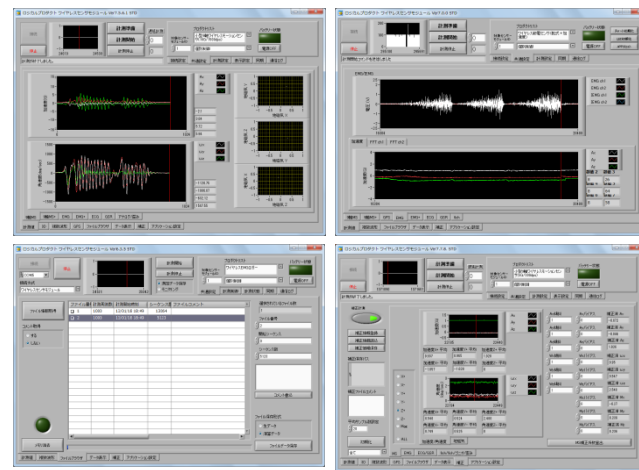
ロジカルプロダクト ワイヤレスセンサモジュール Ver7.0.4.1 ETG

計測準備

計測開始

計測停止

バッテリー状態

電源OFF

ロジカルプロダクト ワイヤレスセンサモジュール Ver7.0.5 ETG

計測準備

計測開始

計測停止

バッテリー状態

電源OFF

EMG ch1

EMG ch2

EMG ch3

EMG ch4

ロジカルプロダクト ワイヤレスセンサモジュール Ver6.3.5 ETG

計測準備

計測開始

計測停止

バッテリー状態

電源OFF

ファイル保存開始

ロジカルプロダクト ワイヤレスセンサモジュール Ver7.1.6 ETG

計測準備

計測開始

計測停止

バッテリー状態

電源OFF